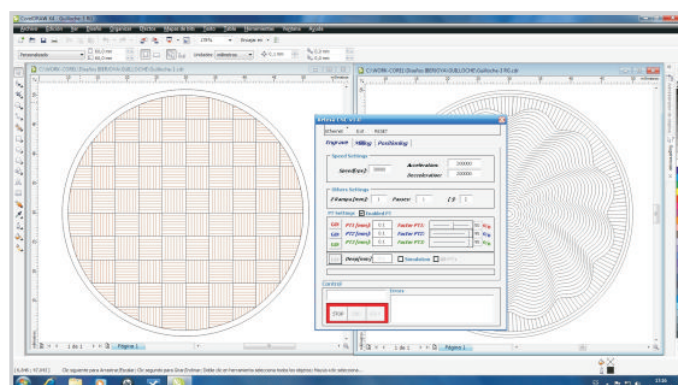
CorelDRAW X4 - [Guilloche 1 X4]
Archivo Edición Ver Diseño Organizar Efectos Mapas de bits Texto Tabla Herramientas Ventana Ayuda
Personalizado
Unidades: milímetros
C:\WORK-CORE\Diseños BERNOYA\GUILLOCHE\Guilloche 1 X4.cdr
C:\WORK-CORE\Diseños BERNOYA\GUILLOCHE\Guilloche 2 X4.cdr
Ethernet Exit RESET
Engrave Milling Positioning
Speed Settings
Speed[mm/s]
Acceleration: 200000
Deceleration: 200000
Others Settings
Z-Ramps[mm]: 1
Passes: 1
Z0: 1
PPI Settings Enabled PPI
PPI1[mm] 0.1 Factor PPI1
PPI2[mm] 0.1 Factor PPI2
PPI3[mm] 0.1 Factor PPI3
Dwell[ms]
Simulation
Control
STOP
1 de 1 Página 1
1 de 1 Página 1